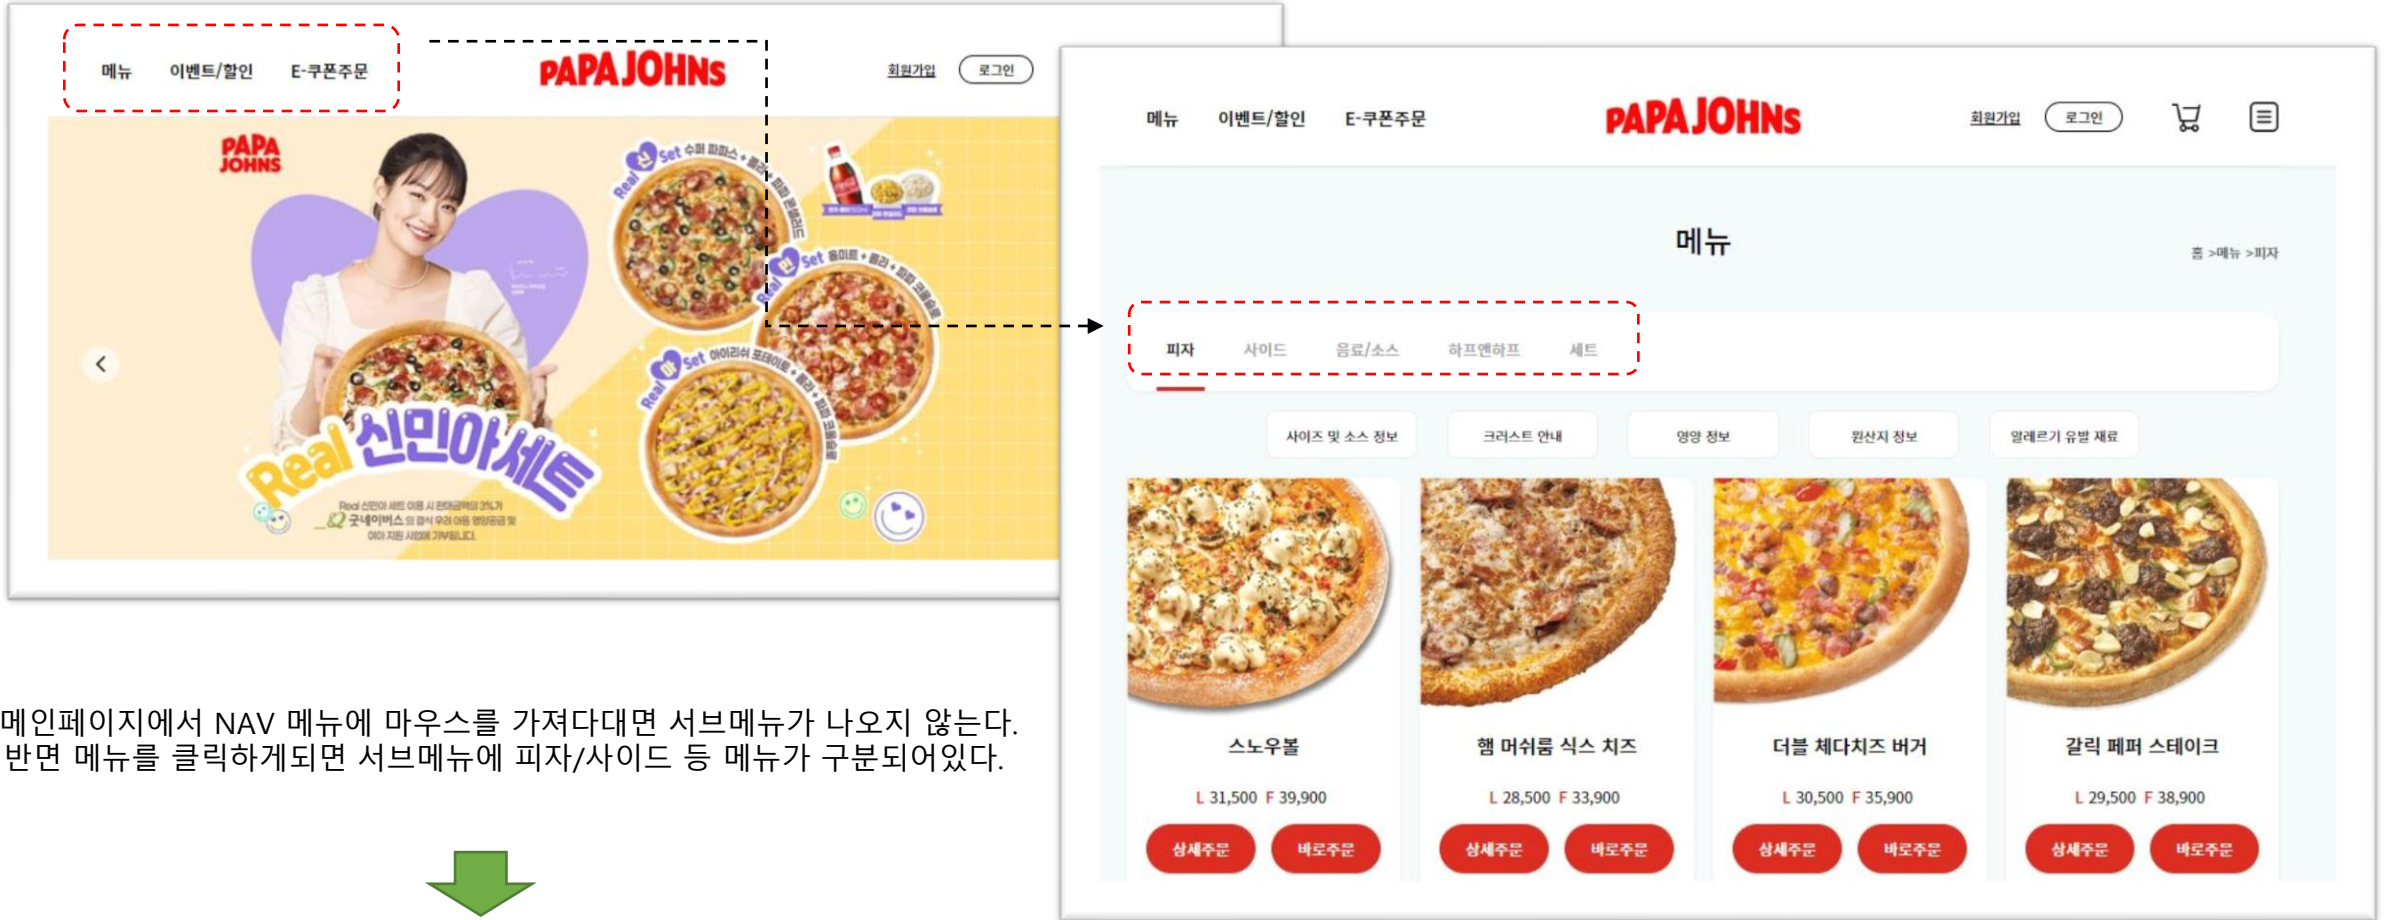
메뉴 이벤트/할인 E-쿠폰주문

PAPA JOHNS

회원가입 로그인

PAPA JOHNS

Real 신민아세트

메뉴 이벤트/할인 E-쿠폰주문

PAPA JOHNS

회원가입 로그인

메뉴

홈 >메뉴 >피자

피자 사이드 음료/소스 하프앤하프 세트

사이즈 및 소스 정보 크러스트 안내 영양 정보 원산지 정보 알레르기 유발 재료

스노우볼
L 31,500 F 39,900
상세주문 바로주문

햄 머쉬룸 식스 치즈
L 28,500 F 33,900
상세주문 바로주문

더블 체다치즈 버거
L 30,500 F 35,900
상세주문 바로주문

갈릭 페퍼 스테이크
L 29,500 F 38,900
상세주문 바로주문

메인페이지에서 NAV 메뉴에 마우스를 가져다대면 서브메뉴가 나오지 않는다. 반면 메뉴를 클릭하게되면 서브메뉴에 피자/사이드 등 메뉴가 구분되어있다.